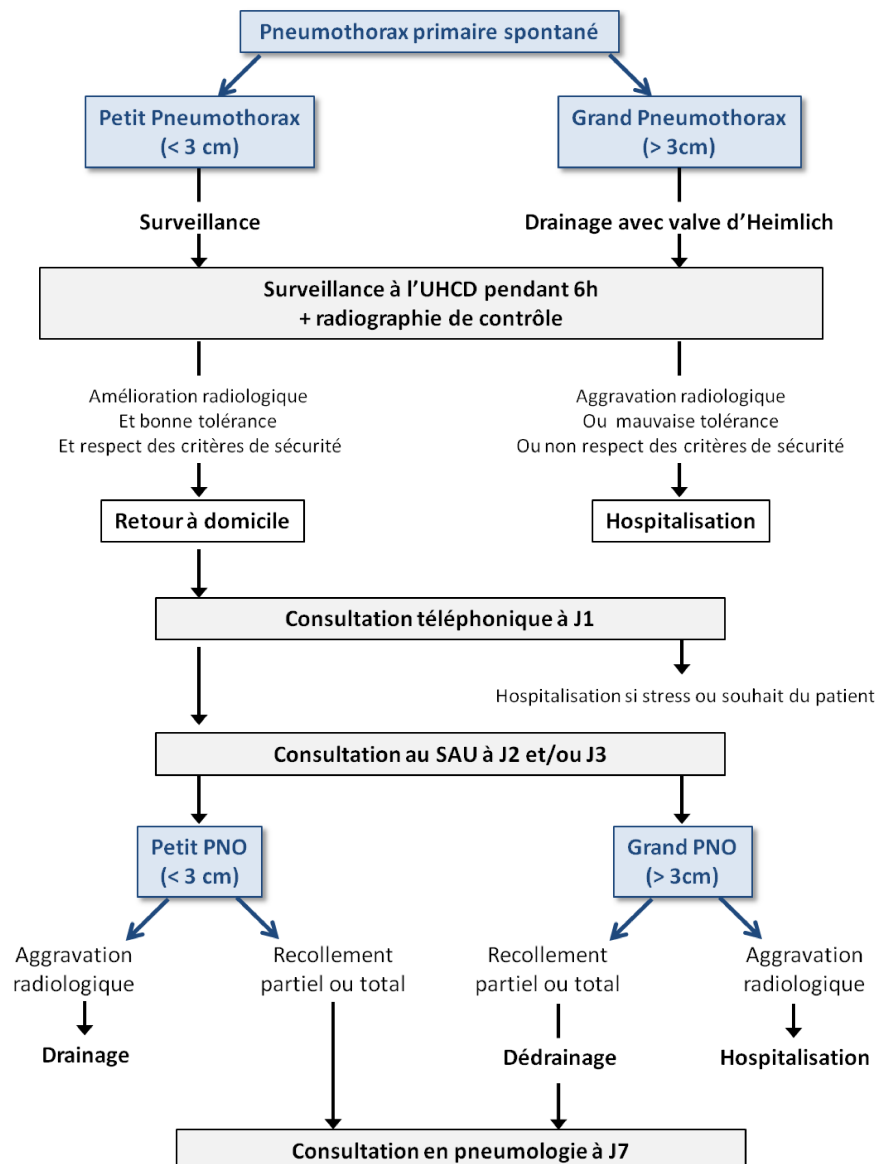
Pneumothorax primaire spontané

Petit Pneumothorax (< 3 cm)

Grand Pneumothorax (> 3cm)

Surveillance

Drainage avec valve d'Heimlich

Surveillance à l'UHCD pendant 6h + radiographie de contrôle

Amélioration radiologique
Et bonne tolérance
Et respect des critères de sécurité

Aggravation radiologique
Ou mauvaise tolérance
Ou non respect des critères de sécurité

Retour à domicile

Hospitalisation

Consultation téléphonique à J1

Hospitalisation si stress ou souhait du patient

Consultation au SAU à J2 et/ou J3

Petit PNO (< 3 cm)

Grand PNO (> 3cm)

Aggravation radiologique

Recollement partiel ou total

Recollement partiel ou total

Aggravation radiologique

Drainage

Dédrainage

Hospitalisation

Consultation en pneumologie à J7